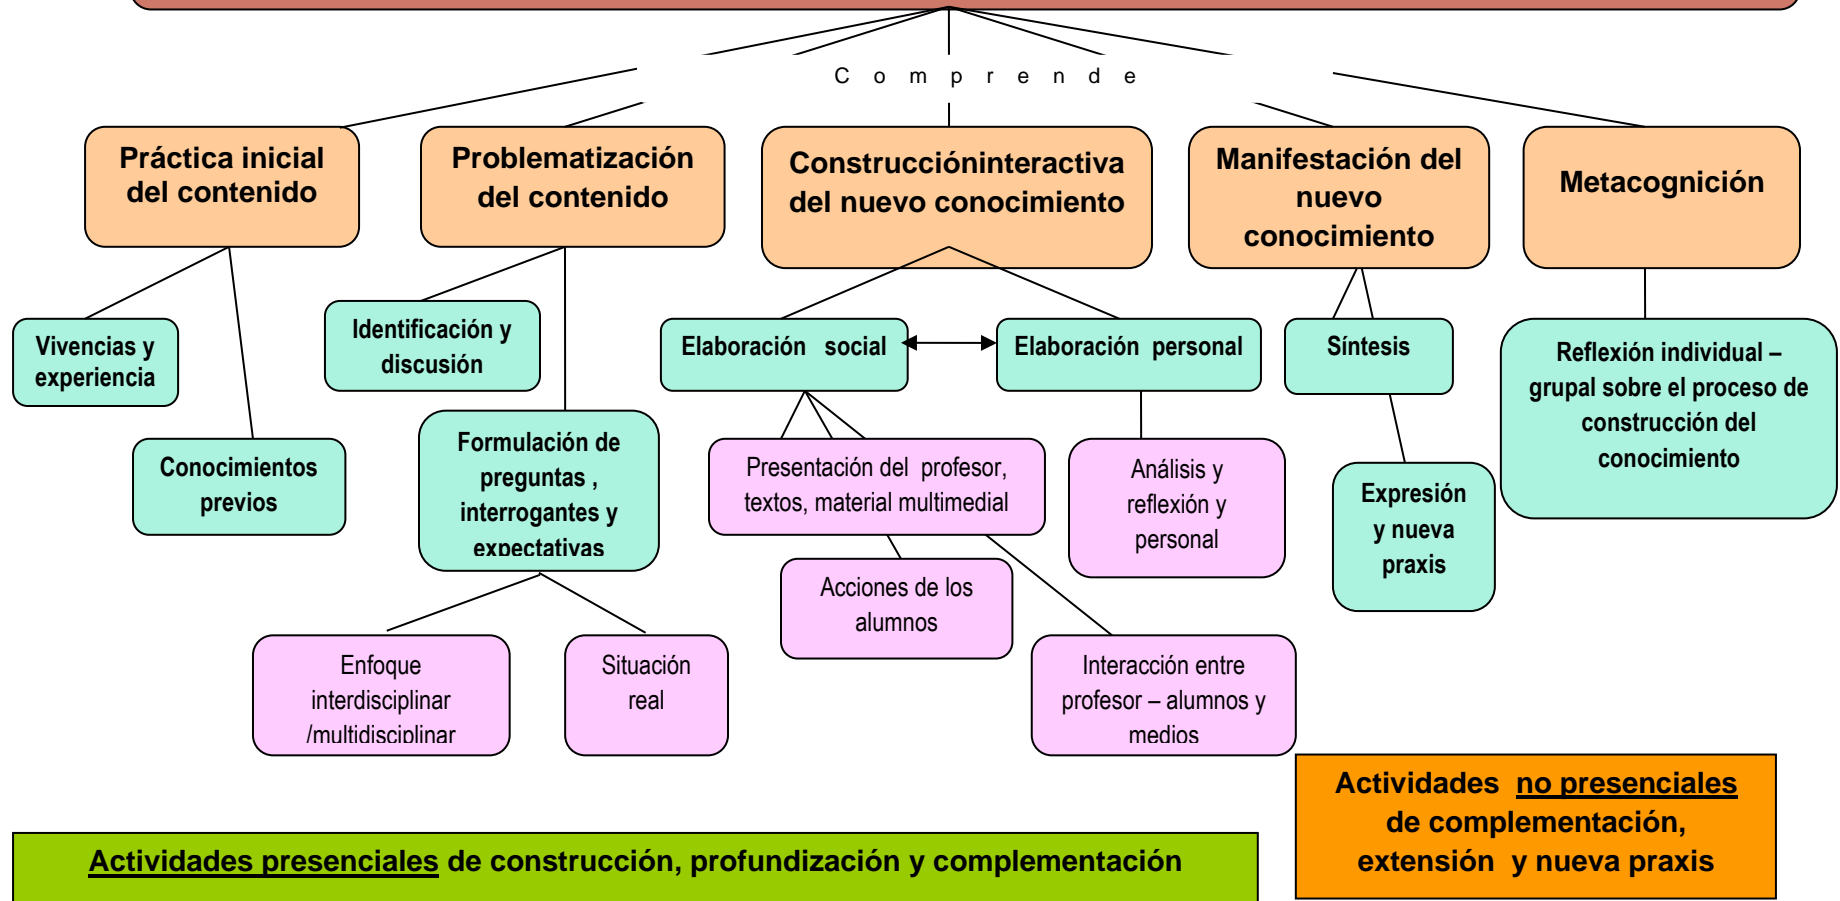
C o m p r e n d e

Práctica inicial del contenido

Problematización del contenido

Construccióninteractiva del nuevo conocimiento

Manifestación del nuevo conocimiento

Metacognición

Vivencias y experiencia

Conocimientos previos

Identificación y discusión

Formulación de preguntas , interrogantes y expectativas

Enfoque interdisciplinar /multidisciplinar

Situación real

Elaboración social

Elaboración personal

Presentación del profesor, textos, material multimedial

Acciones de los alumnos

Interacción entre profesor – alumnos y medios

Análisis y reflexión y personal

Síntesis

Expresión y nueva praxis

Reflexión individual – grupal sobre el proceso de construcción del conocimiento

Actividades no presenciales de complementación, extensión y nueva praxis

Actividades presenciales de construcción, profundización y complementación